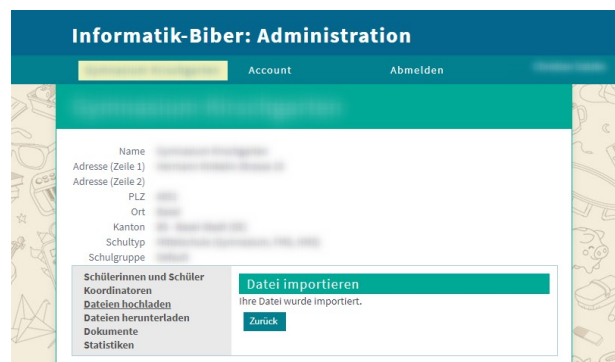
Informatik-Biber: Administration

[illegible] Account Abmelden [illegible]

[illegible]

Name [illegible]
Adresse (Zeile 1) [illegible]
Adresse (Zeile 2)
PLZ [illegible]
Ort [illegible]
Kanton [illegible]
Schultyp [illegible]
Schulgruppe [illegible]

Schülerinnen und Schüler
Koordinatoren
Dateien hochladen
Dateien herunterladen
Dokumente
Statistiken

Datei importieren
Ihre Datei wurde importiert.
Zurück